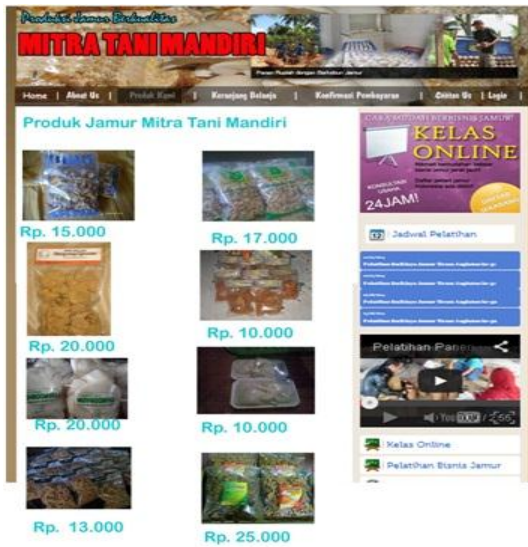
Produk Jamur Berkualitas

MITRA TANI MANDIRI

Panen Rupiah dengan Berbudidaya Jamur

Home | About Us | Produk Kami | Keranjang Belanja | Konfirmasi Pembayaran | Contact Us | Login

Produk Jamur Mitra Tani Mandiri

Rp. 15.000

Rp. 17.000

Rp. 20.000

Rp. 10.000

Rp. 20.000

Rp. 10.000

Rp. 13.000

Rp. 25.000

CARA MUDAH BERBISNIS JAMUR!

KELAS ONLINE

24JAM!

Jadwal Pelatihan

Pelatihan Panen

Kelas Online

Pelatihan Bisnis Jamur